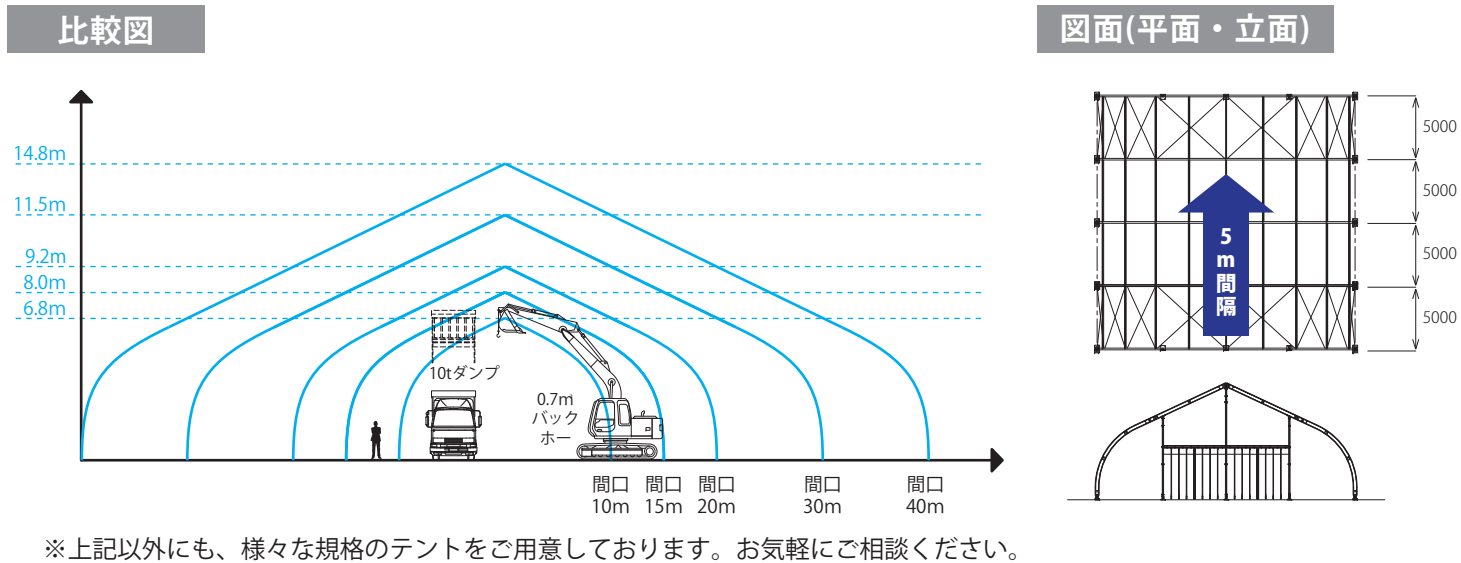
比較図

14.8m
11.5m
9.2m
8.0m
6.8m

10tダンプ

0.7㎥
バック
ホー

間口 10m
間口 15m
間口 20m
間口 30m
間口 40m

図面(平面・立面)

5000
5000
5000
5000

5m間隔

※上記以外にも、様々な規格のテントをご用意しております。お気軽にご相談ください。